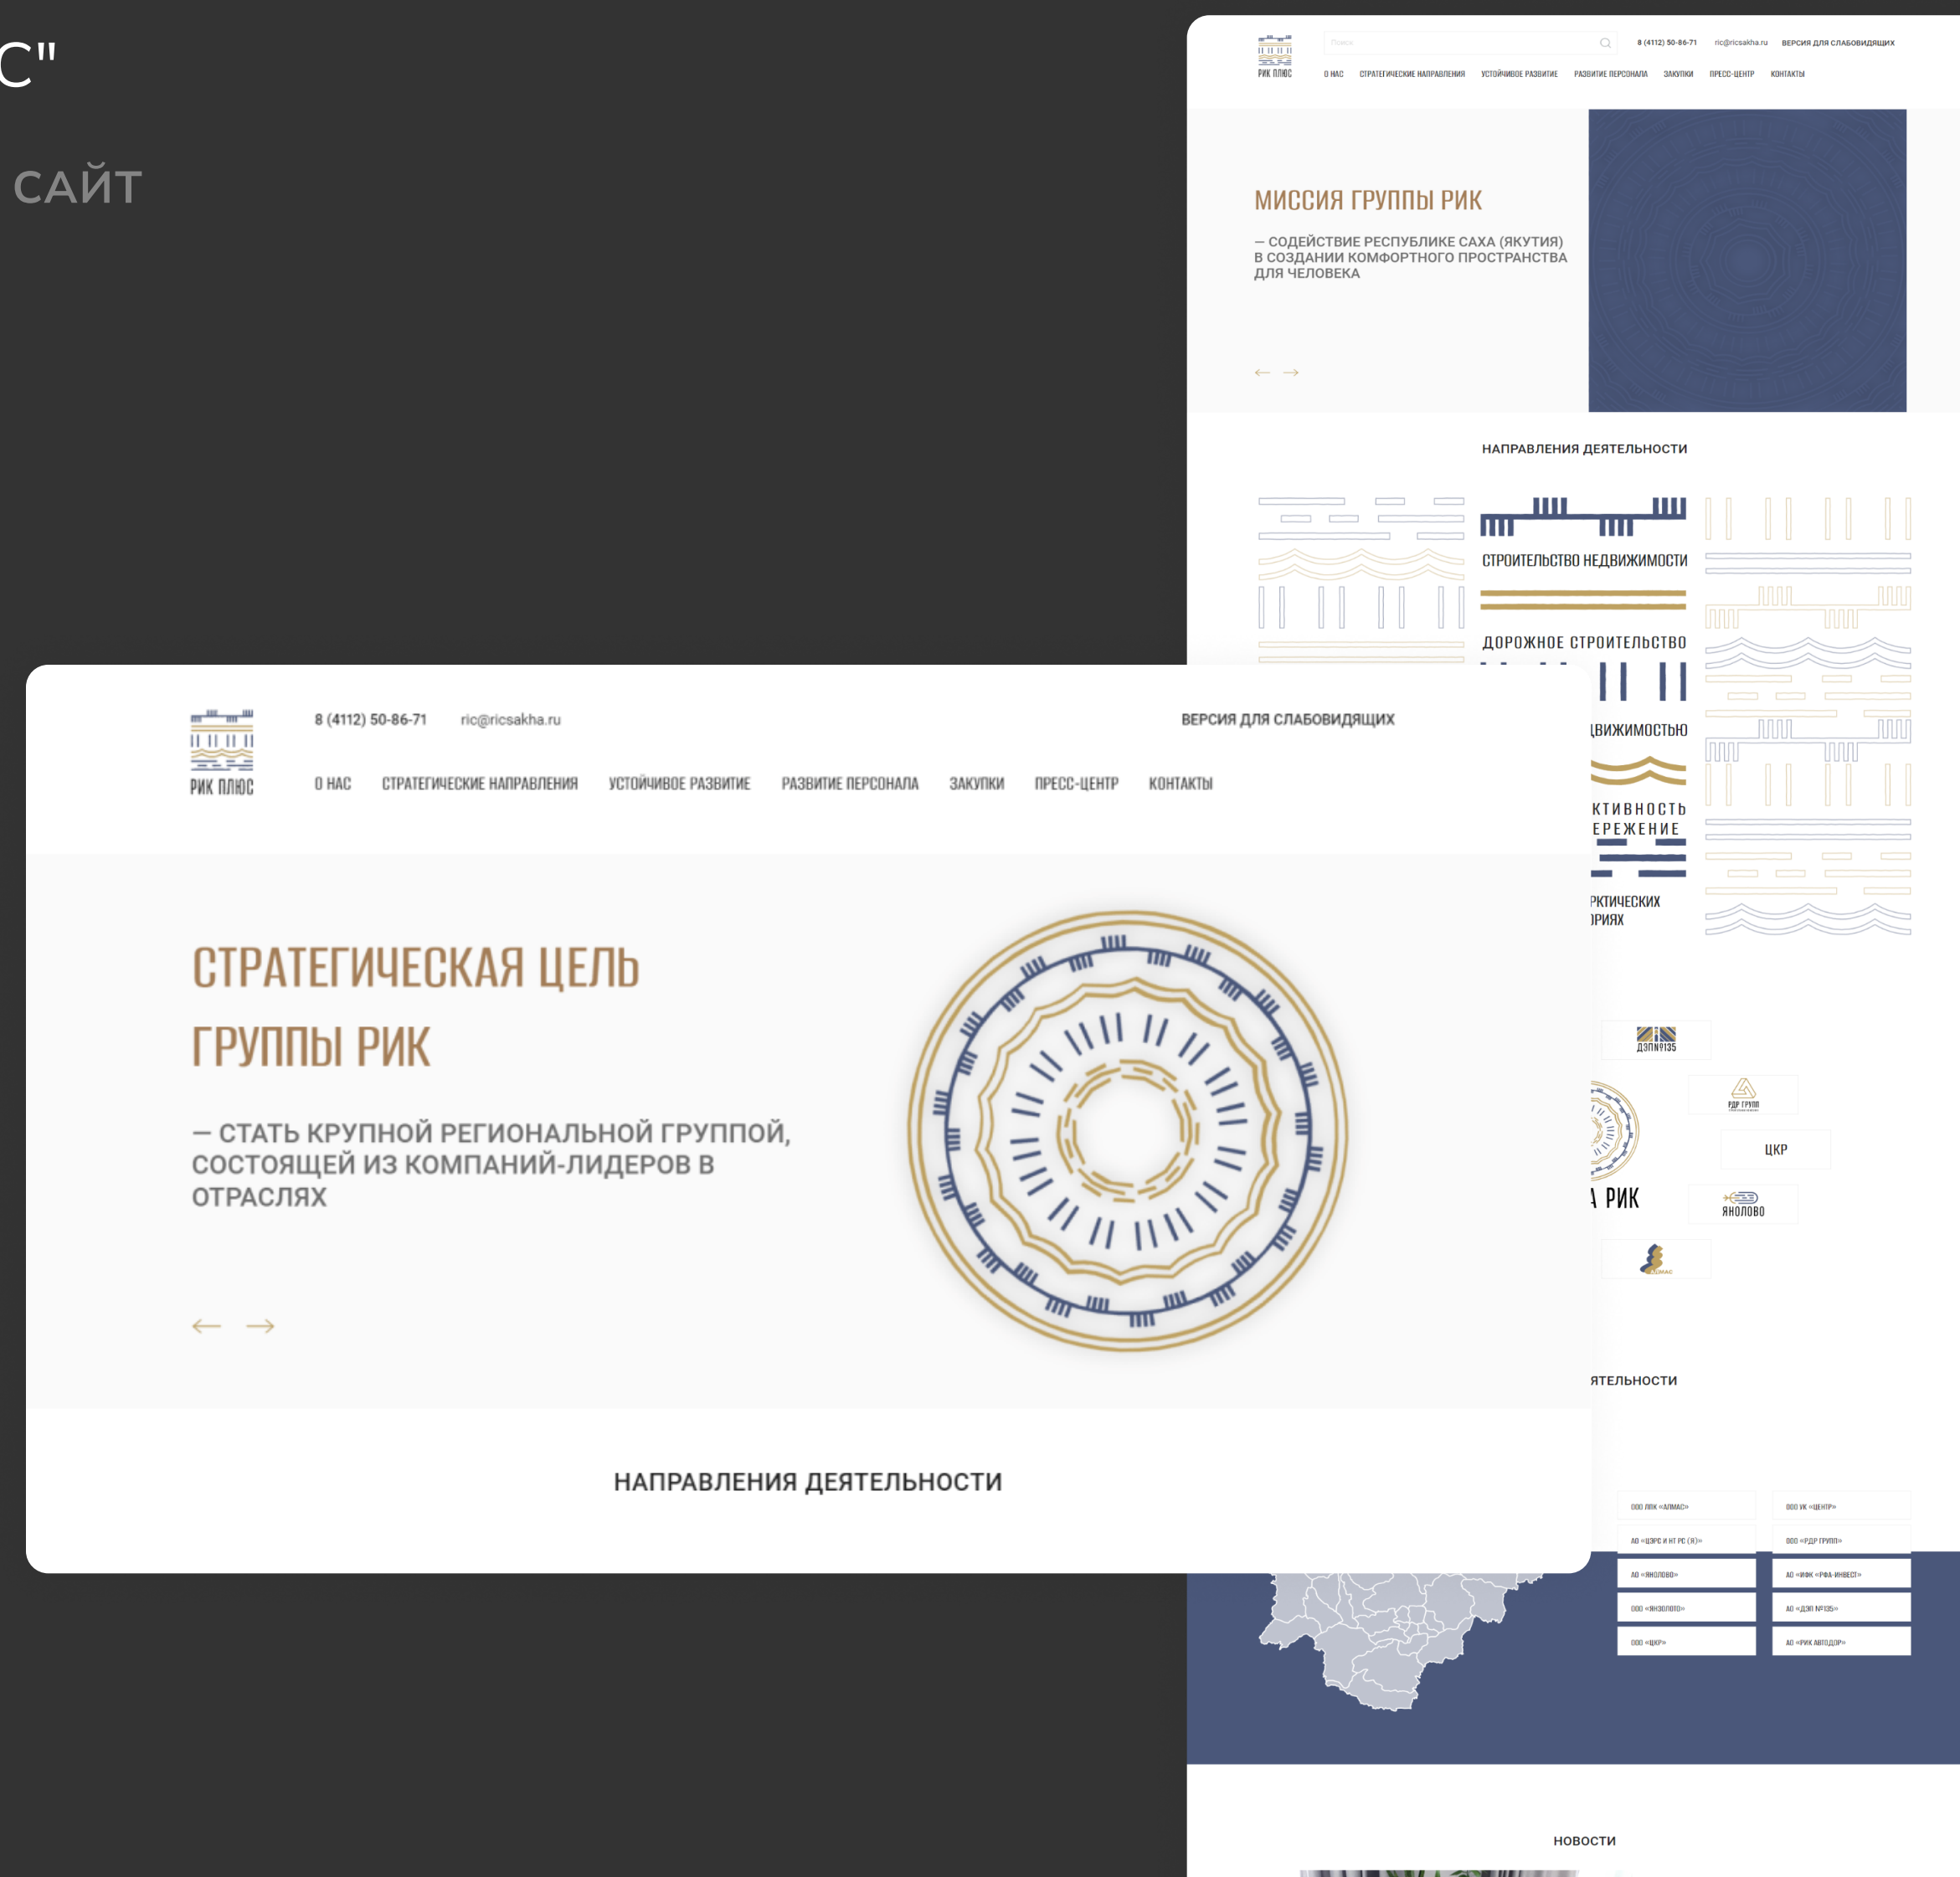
С"

САЙТ

РИК ПЛЮС

Поиск

8 (4112) 50-86-71 ric@ricsakha.ru ВЕРСИЯ ДЛЯ СЛАБОВИДЯЩИХ

О НАС СТРАТЕГИЧЕСКИЕ НАПРАВЛЕНИЯ УСТОЙЧИВОЕ РАЗВИТИЕ РАЗВИТИЕ ПЕРСОНАЛА ЗАКУПКИ ПРЕСС-ЦЕНТР КОНТАКТЫ

МИССИЯ ГРУППЫ РИК

— СОДЕЙСТВИЕ РЕСПУБЛИКЕ САХА (ЯКУТИЯ) В СОЗДАНИИ КОМФОРТНОГО ПРОСТРАНСТВА ДЛЯ ЧЕЛОВЕКА

НАПРАВЛЕНИЯ ДЕЯТЕЛЬНОСТИ

СТРОИТЕЛЬСТВО НЕДВИЖИМОСТИ

ДОРОЖНОЕ СТРОИТЕЛЬСТВО

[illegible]ДВИЖИМОСТЬЮ

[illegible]КТИВНОСТЬ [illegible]ЕРЕЖЕНИЕ

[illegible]РКТИЧЕСКИХ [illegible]ОРИЯХ

ДЭП№135

РДР ГРУПП

ЦКР

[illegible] РИК

ЯНОЛОВО

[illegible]ЯТЕЛЬНОСТИ

ООО ЛПК «АЛМАС» | ООО УК «ЦЕНТР»
АО «ЦЭРС И НТ РС (Я)» | ООО «РДР ГРУПП»
АО «ЯНОЛОВО» | АО «ИФК «РФА-ИНВЕСТ»
ООО «ЯНЗОЛОТО» | АО «ДЭП №135»
ООО «ЦКР» | АО «РИК АВТОДОР»

НОВОСТИ

РИК ПЛЮС

8 (4112) 50-86-71 ric@ricsakha.ru ВЕРСИЯ ДЛЯ СЛАБОВИДЯЩИХ

О НАС СТРАТЕГИЧЕСКИЕ НАПРАВЛЕНИЯ УСТОЙЧИВОЕ РАЗВИТИЕ РАЗВИТИЕ ПЕРСОНАЛА ЗАКУПКИ ПРЕСС-ЦЕНТР КОНТАКТЫ

СТРАТЕГИЧЕСКАЯ ЦЕЛЬ ГРУППЫ РИК

— СТАТЬ КРУПНОЙ РЕГИОНАЛЬНОЙ ГРУППОЙ, СОСТОЯЩЕЙ ИЗ КОМПАНИЙ-ЛИДЕРОВ В ОТРАСЛЯХ

НАПРАВЛЕНИЯ ДЕЯТЕЛЬНОСТИ